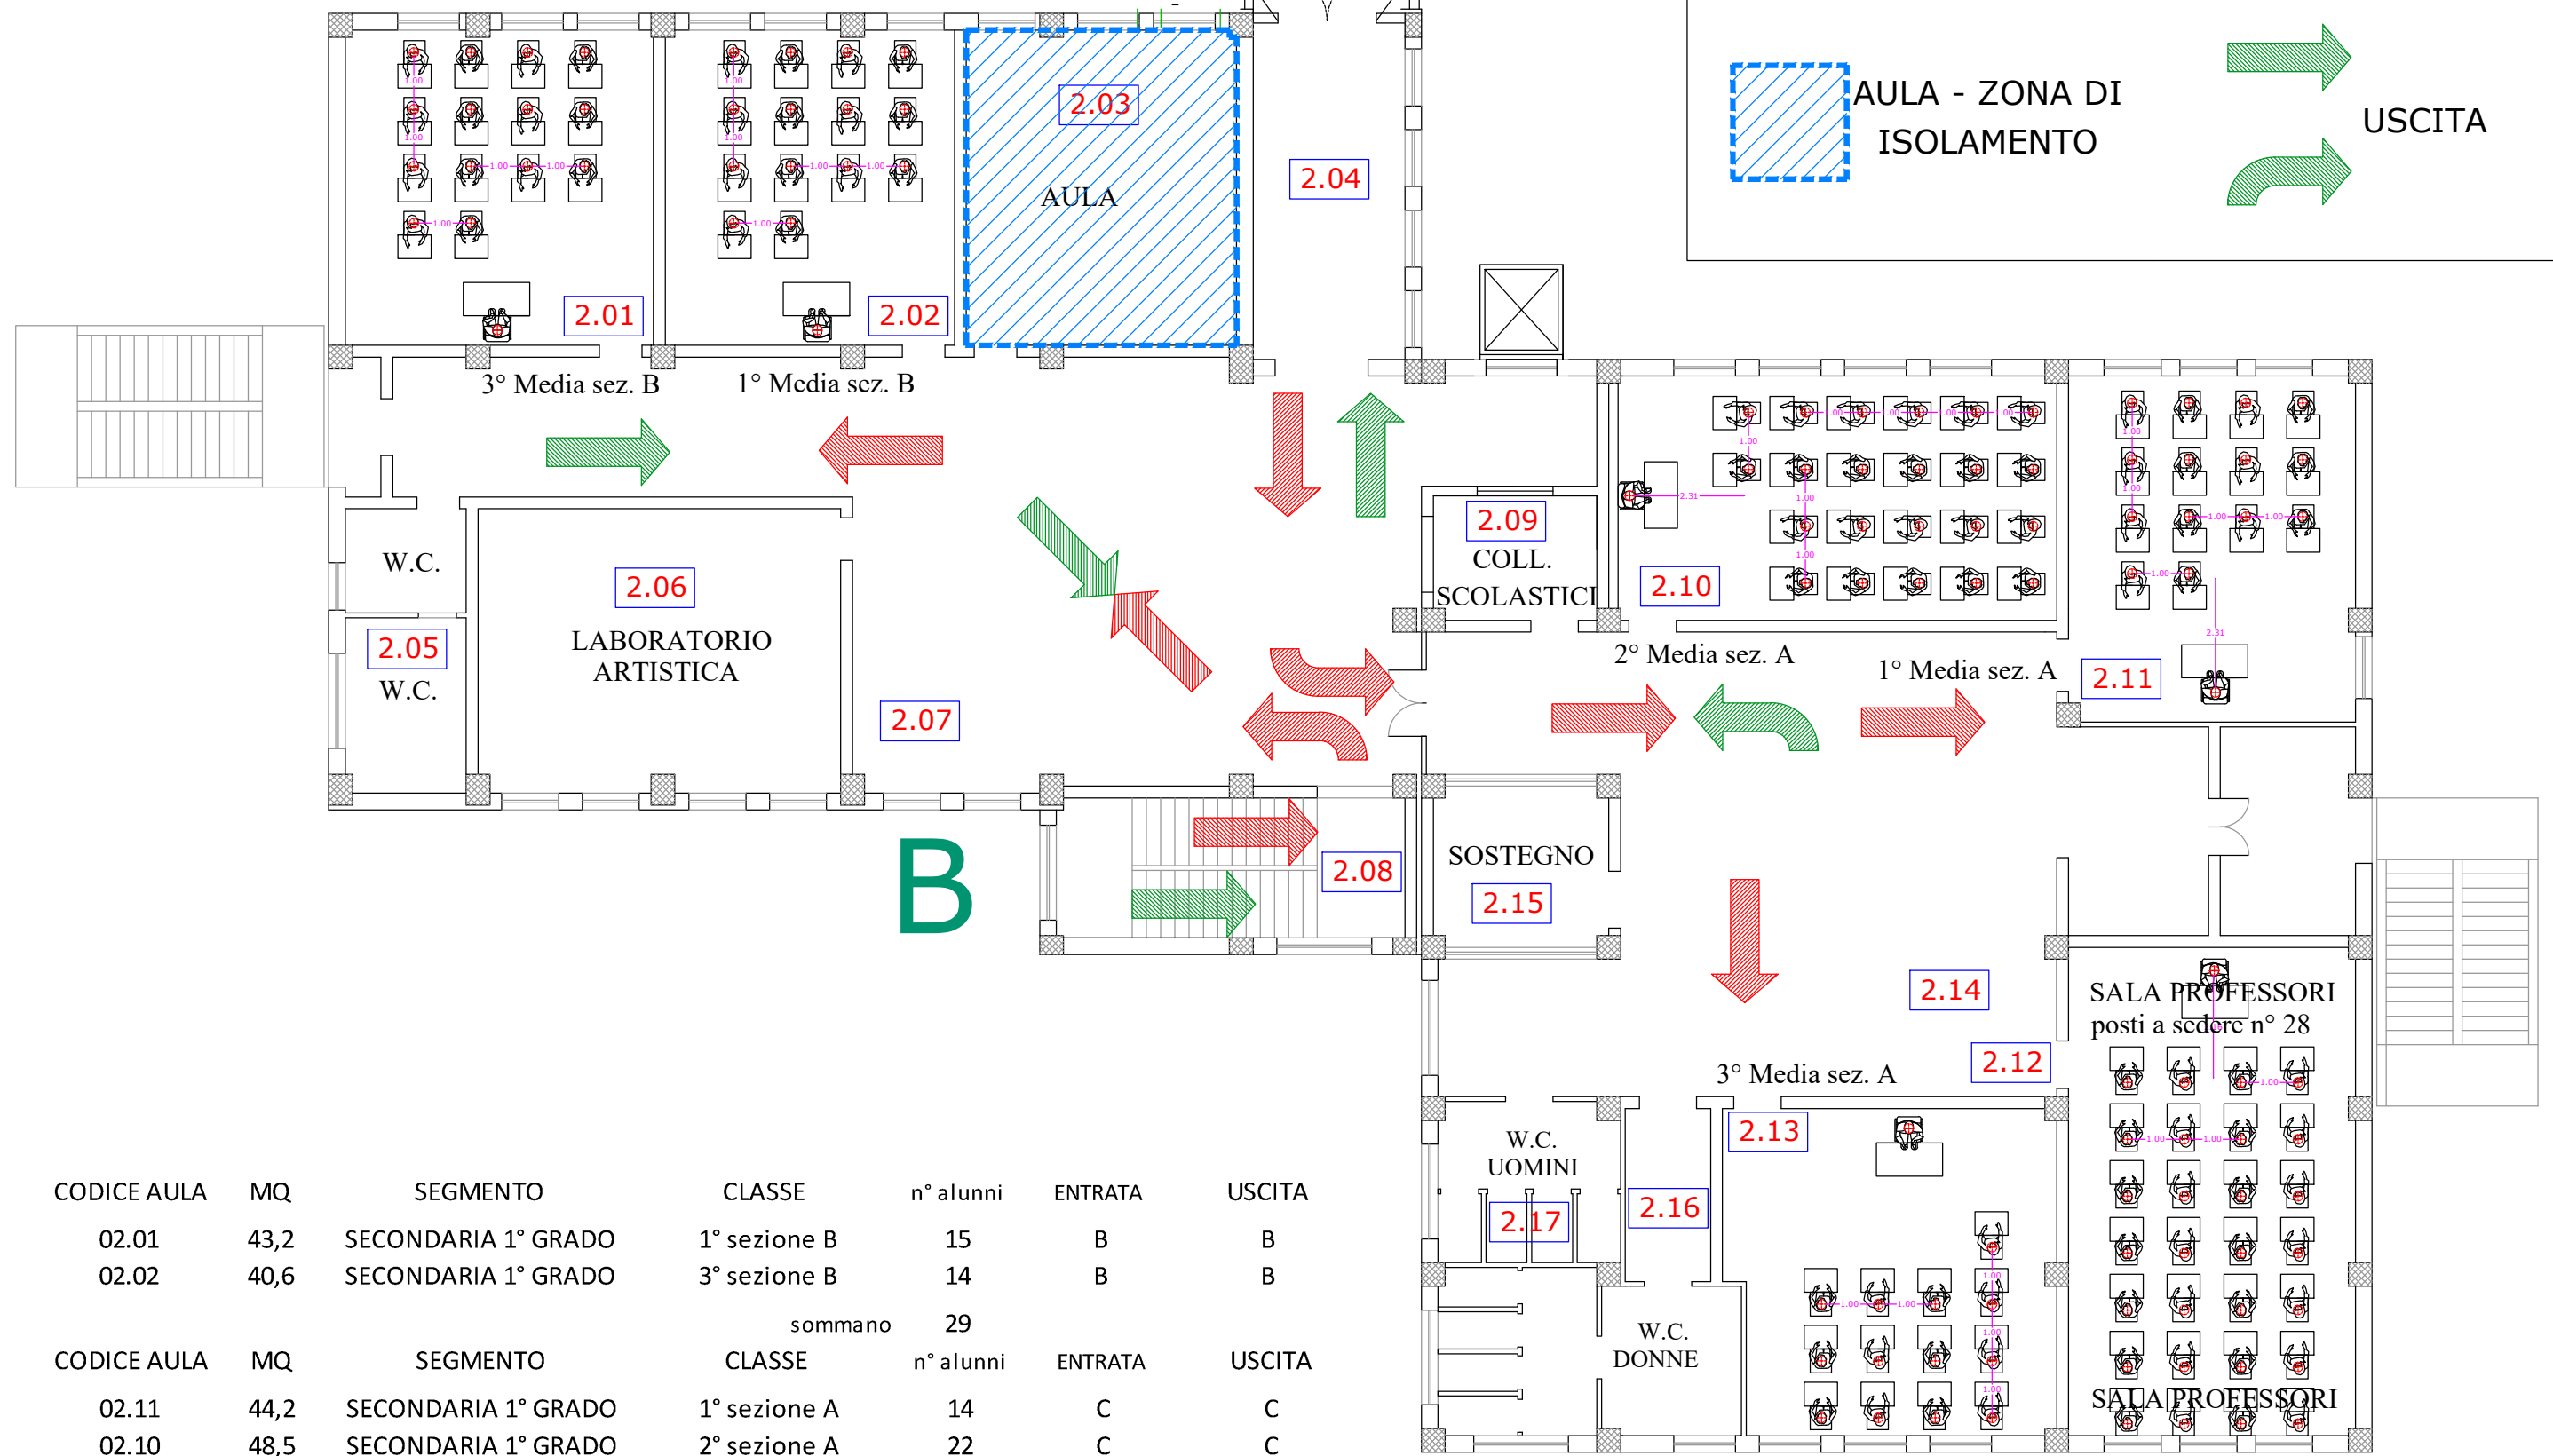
2.03
AULA
2.04
AULA - ZONA DI ISOLAMENTO
USCITA
2.01
2.02
3° Media sez. B
1° Media sez. B
2.09
COLL. SCOLASTICI
2.10
W.C.
2.06
LABORATORIO ARTISTICA
2.05
W.C.
2.07
2° Media sez. A
1° Media sez. A
2.11
B
2.08
SOSTEGNO
2.15
2.14
SALA PROFESSORI
posti a sedere n° 28
2.12
3° Media sez. A
2.13
W.C. UOMINI
2.17
2.16
W.C. DONNE
SALA PROFESSORI

| CODICE AULA | MQ | SEGMENTO | CLASSE | n° alunni | ENTRATA | USCITA |
|---|---|---|---|---|---|---|
| 02.01 | 43,2 | SECONDARIA 1° GRADO | 1° sezione B | 15 | B | B |
| 02.02 | 40,6 | SECONDARIA 1° GRADO | 3° sezione B | 14 | B | B |
| | | | sommano | 29 | | |

| CODICE AULA | MQ | SEGMENTO | CLASSE | n° alunni | ENTRATA | USCITA |
|---|---|---|---|---|---|---|
| 02.11 | 44,2 | SECONDARIA 1° GRADO | 1° sezione A | 14 | C | C |
| 02.10 | 48,5 | SECONDARIA 1° GRADO | 2° sezione A | 22 | C | C |